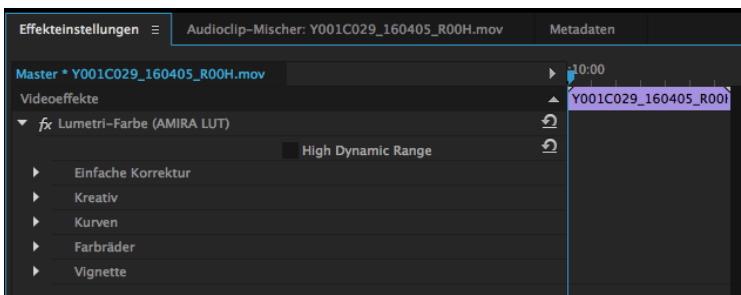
Effekteinstellungen ≡ Audioclip-Mischer: Y001C029_160405_R00H.mov Metadaten

Master * Y001C029_160405_R00H.mov

:10:00

Videoeffekte

Y001C029_160405_R00H

fx Lumetri-Farbe (AMIRA LUT)

High Dynamic Range

Einfache Korrektur

Kreativ

Kurven

Farbräder

Vignette